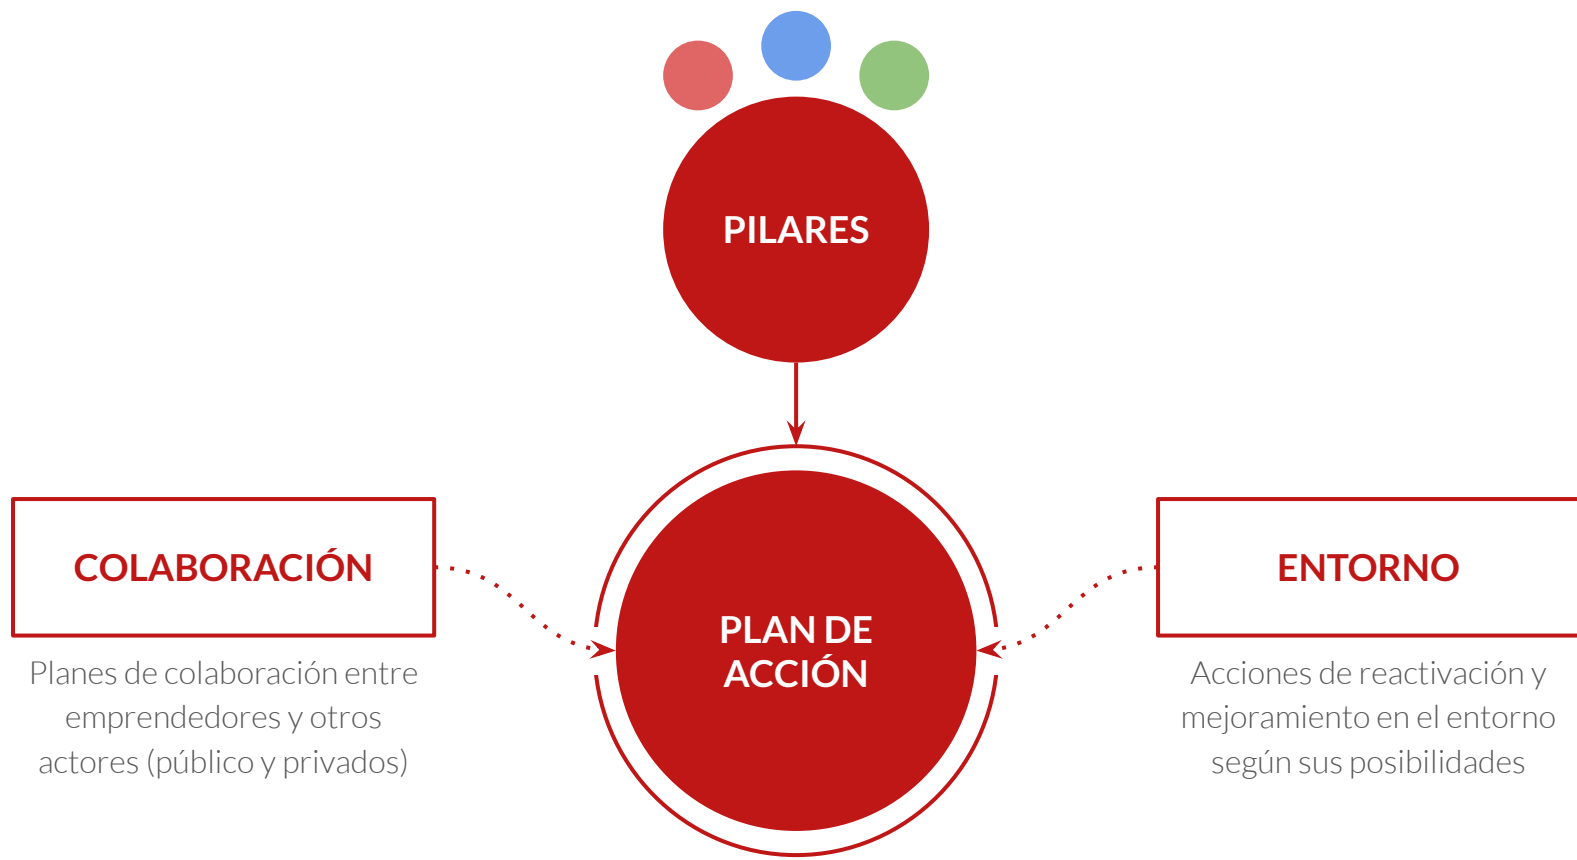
PILARES

COLABORACIÓN

Planes de colaboración entre emprendedores y otros actores (público y privados)

PLAN DE ACCIÓN

ENTORNO

Acciones de reactivación y mejoramiento en el entorno según sus posibilidades